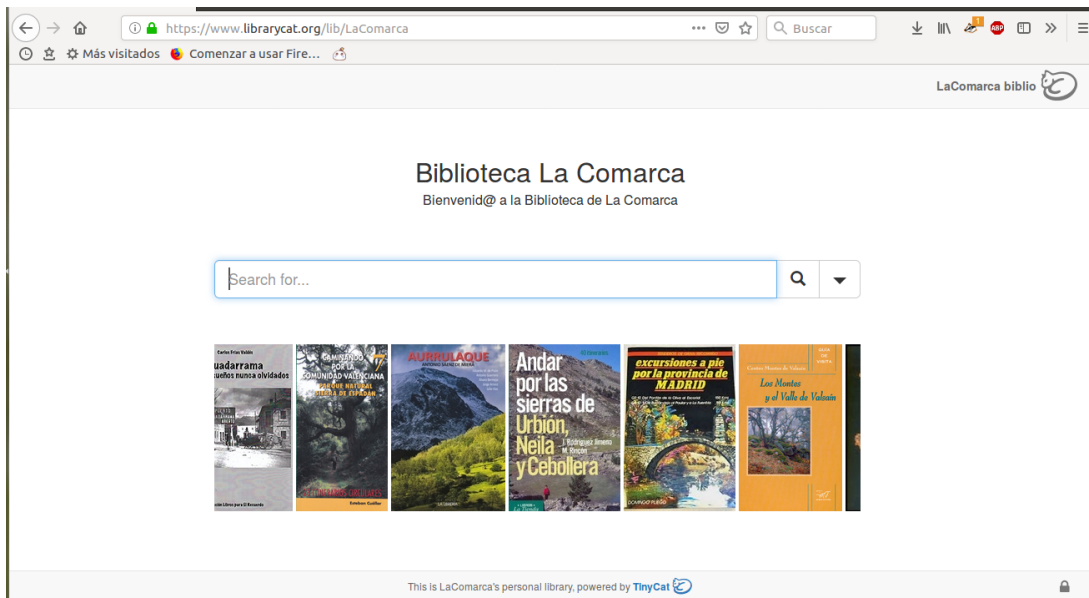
https://www.librarycat.org/lib/LaComarca

Buscar

Más visitados Comenzar a usar Fire...

LaComarca biblio

Biblioteca La Comarca

Bienvenid@ a la Biblioteca de La Comarca

Search for...

Carlos Frías Valdés
uadarrama
sueños nunca olvidados

CAMINANDO POR LA COMUNIDAD VALENCIANA
PARQUE NATURAL SIERRA DE ESPADÁN

AURRULAQUE
ANTONIO SÁENZ DE MIERA

Andar por las sierras de Urbión, Neila y Cebollera
J. Rodríguez Jimeno
M. Rincón

excursiones a pie por la provincia de MADRID

Los Montes y el Valle de Valsaín

This is LaComarca's personal library, powered by TinyCat